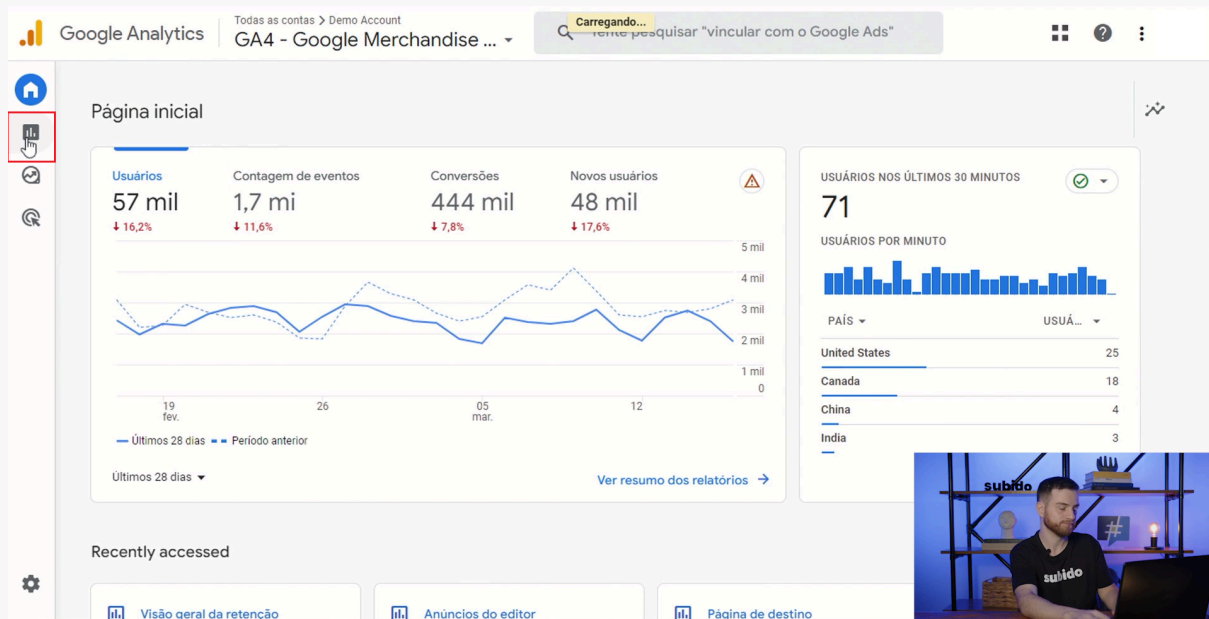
Google Analytics

Todas as contas > Demo Account

GA4 - Google Merchandise ...

Carregando...

Tente pesquisar "vincular com o Google Ads"

Página inicial

| Usuários | Contagem de eventos | Conversões | Novos usuários |
|---|---|---|---|
| 57 mil | 1,7 mi | 444 mil | 48 mil |
| ↓ 16,2% | ↓ 11,6% | ↓ 7,8% | ↓ 17,6% |

5 mil
4 mil
3 mil
2 mil
1 mil
0

19 fev.
26
05 mar.
12

— Últimos 28 dias -- Período anterior

Últimos 28 dias ▾

Ver resumo dos relatórios →

USUÁRIOS NOS ÚLTIMOS 30 MINUTOS

71

USUÁRIOS POR MINUTO

| PAÍS ▾ | USUÁ... ▾ |
|---|---|
| United States | 25 |
| Canada | 18 |
| China | 4 |
| India | 3 |

subido

subido

Recently accessed

Visão geral da retenção

Anúncios do editor

Página de destino